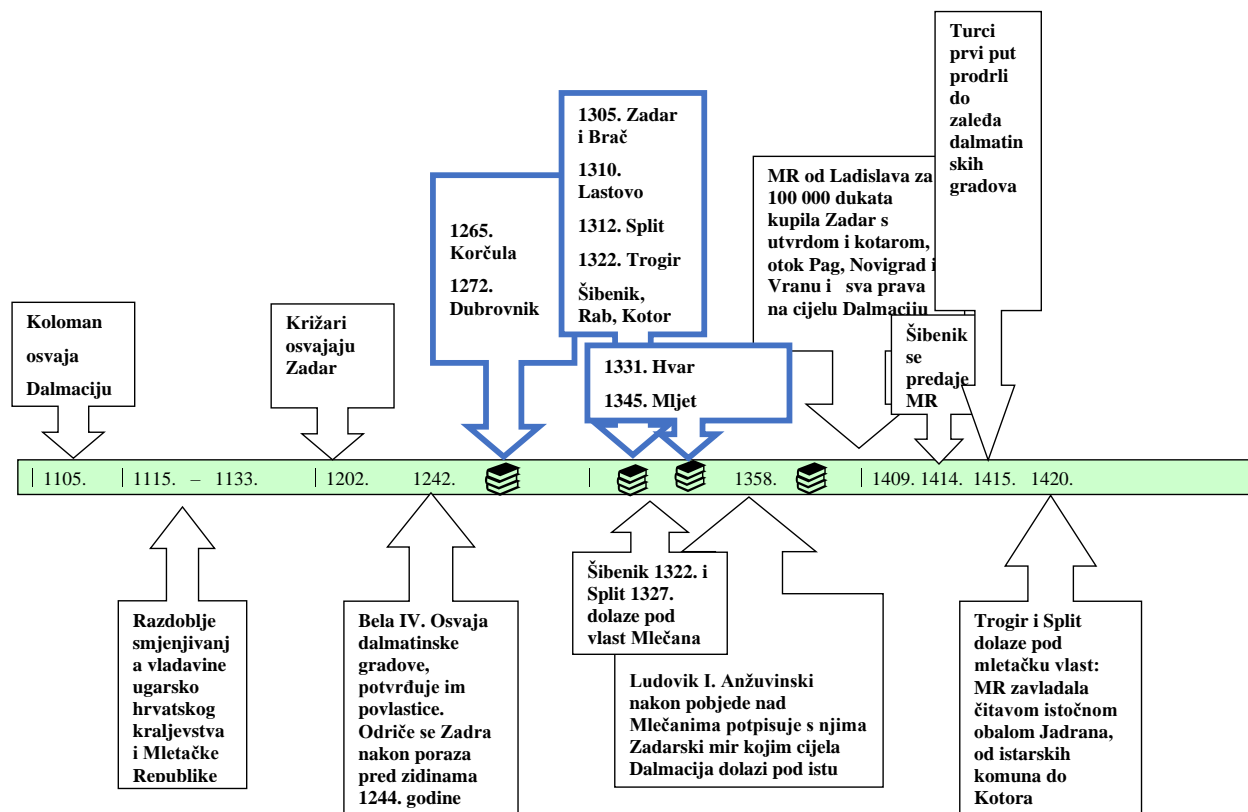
Turci prvi put prodrli do zaleđa dalmatin skih gradova

1305. Zadar i Brač

1310. Lastovo

1312. Split

1322. Trogir

Šibenik, Rab, Kotor

MR od Ladislava za 100 000 dukata kupila Zadar s utvrdom i kotarom, otok Pag, Novigrad i Vranu i sva prava na cijelu Dalmaciju

1265. Korčula

1272. Dubrovnik

Koloman osvaja Dalmaciju

Križari osvajaju Zadar

1331. Hvar

1345. Mljet

Šibenik se predaje MR

1105. 1115. – 1133. 1202. 1242. 1358. 1409. 1414. 1415. 1420.

Razdoblje smjenjivanja vladavine ugarsko hrvatskog kraljevstva i Mletačke Republike

Bela IV. Osvaja dalmatinske gradove, potvrđuje im povlastice. Odriče se Zadra nakon poraza pred zidinama 1244. godine

Šibenik 1322. i Split 1327. dolaze pod vlast Mlečana

Ludovik I. Anžuvinski nakon pobjede nad Mlečanima potpisuje s njima Zadarski mir kojim cijela Dalmacija dolazi pod istu

Trogir i Split dolaze pod mletačku vlast: MR zavladala čitavom istočnom obalom Jadrana, od istarskih komuna do Kotora